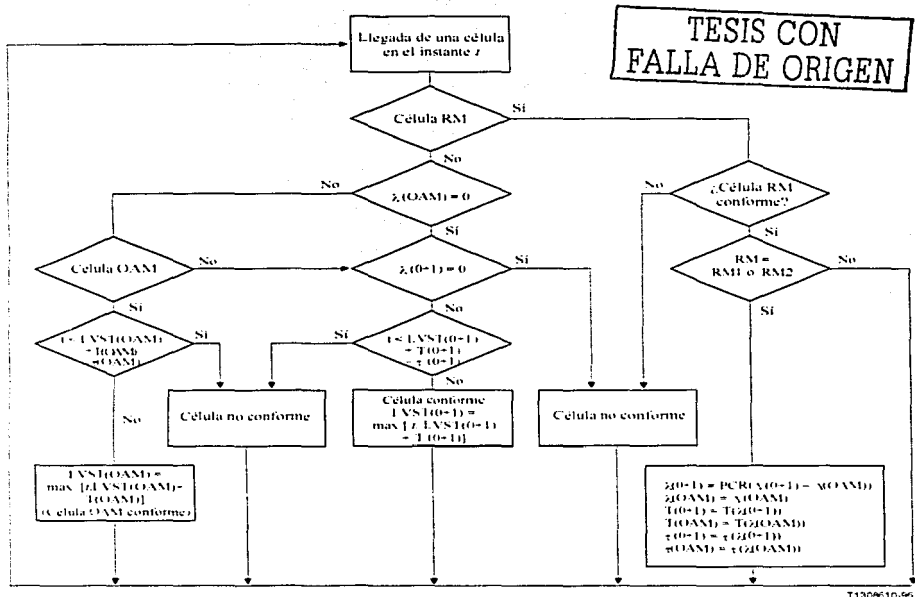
TESIS CON FALLA DE ORIGEN

Llegada de una célula en el instante $t$

Célula RM

Sí

No

No

$\lambda(OAM) = 0$

No

¿Célula RM conforme?

Sí

Sí

Célula OAM

No

$\lambda(0+1) = 0$

Sí

RM = RM1 o RM2

No

Sí

No

Sí

$t < LVST(OAM) + T(OAM) - \tau(OAM)$

Sí

Sí

$t < LVST(0+1) + T(0+1) - \tau(0+1)$

No

No

Célula no conforme

Célula conforme $LVST(0+1) = \max[t, LVST(0+1) + T(0+1)]$

Célula no conforme

$LVST(OAM) = \max[t, LVST(OAM) + T(OAM)]$ (Célula OAM conforme)

$\lambda(0+1) = PCR(\lambda(0+1) - \lambda(OAM))$
$\lambda(OAM) = \lambda(OAM)$
$T(0+1) = T(2)(0+1)$
$T(OAM) = T(2)(OAM)$
$\tau(0+1) = \tau(2)(0+1)$
$\tau(OAM) = \tau(2)(OAM)$

T1308610-96